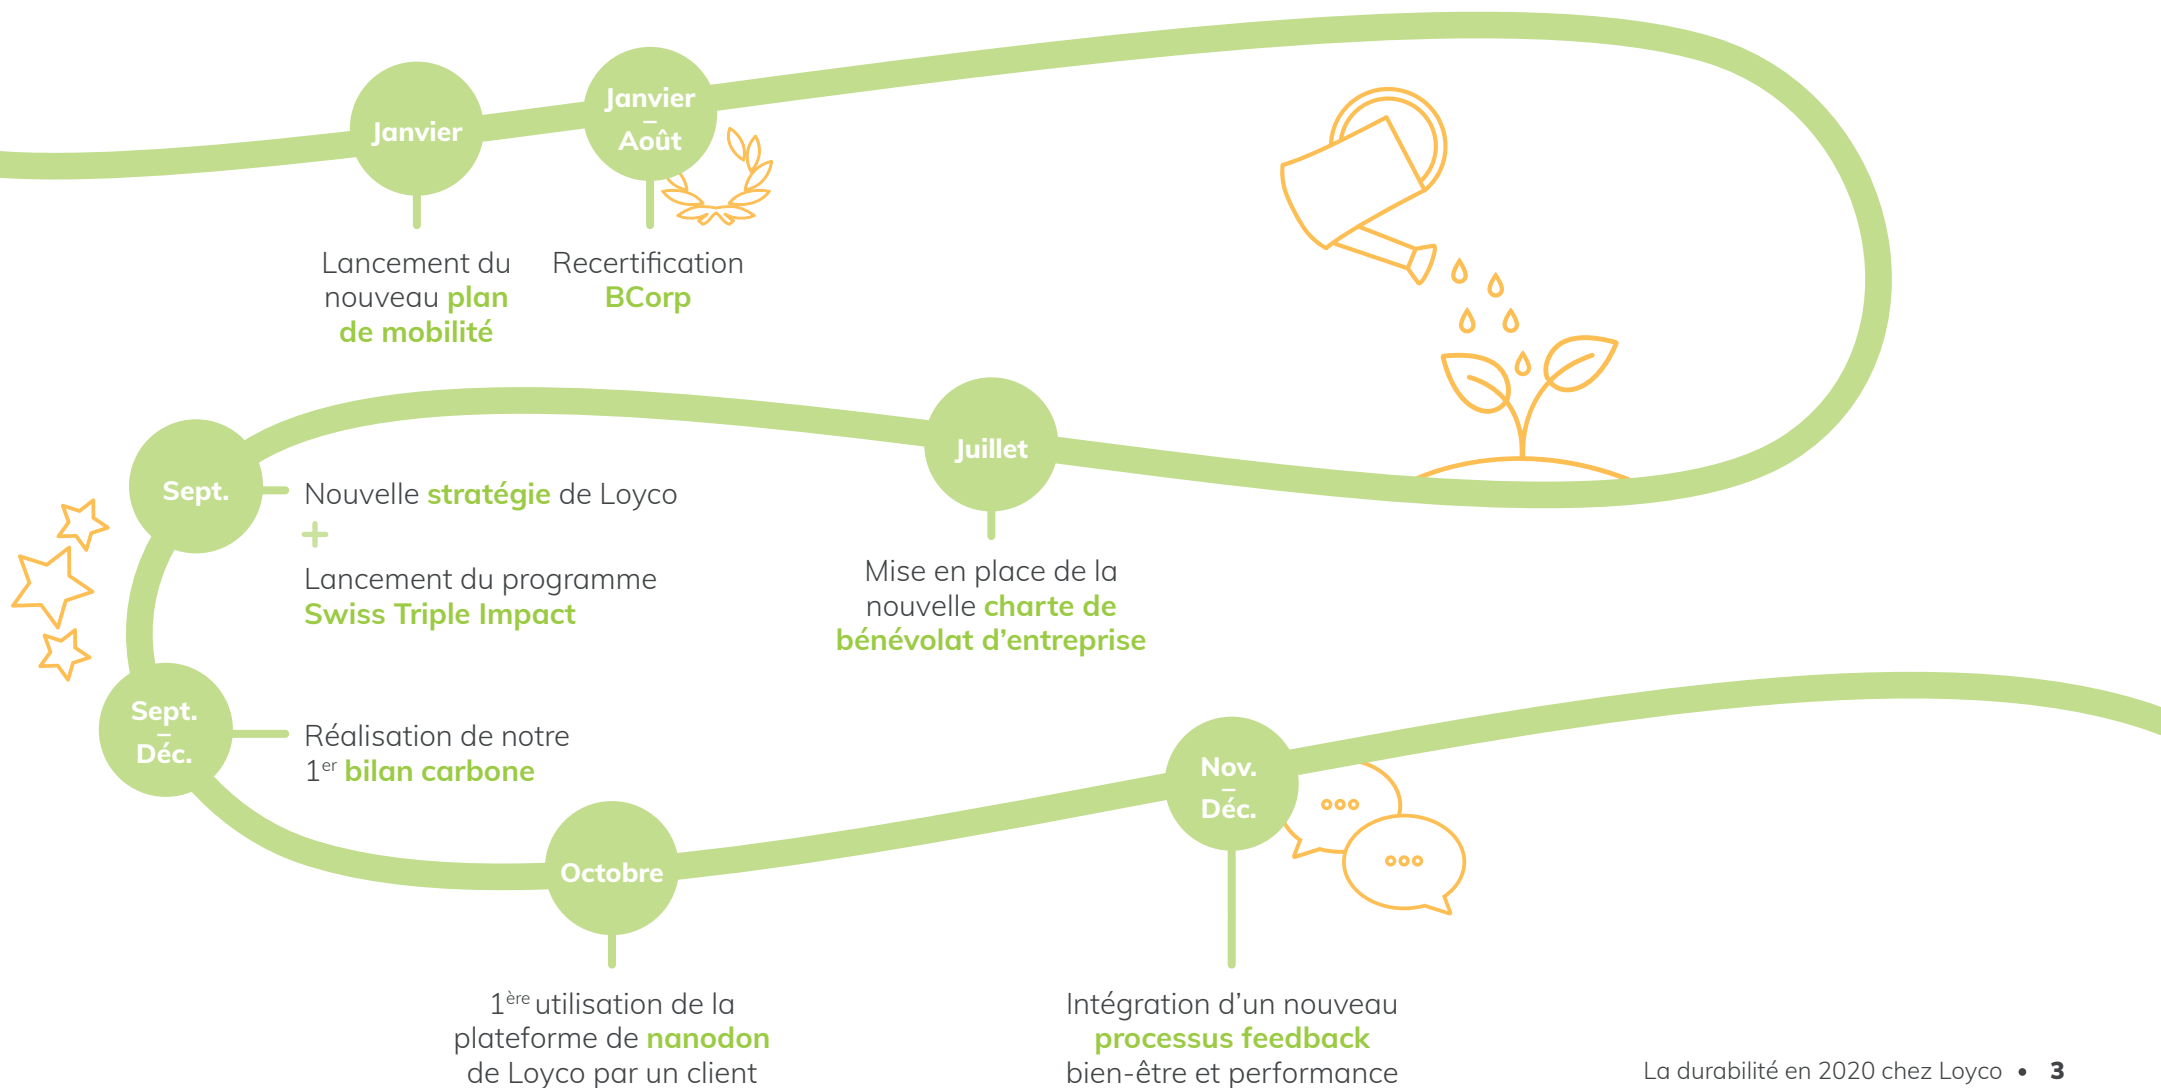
Janvier

Lancement du nouveau plan de mobilité

Janvier
–
Août

Recertification BCorp

Sept.

Nouvelle stratégie de Loyco
+
Lancement du programme Swiss Triple Impact

Juillet

Mise en place de la nouvelle charte de bénévolat d'entreprise

Sept.
–
Déc.

Réalisation de notre $1^{er}$ bilan carbone

Octobre

$1^{ère}$ utilisation de la plateforme de nanodon de Loyco par un client

Nov.
–
Déc.

Intégration d'un nouveau processus feedback bien-être et performance

La durabilité en 2020 chez Loyco • 3